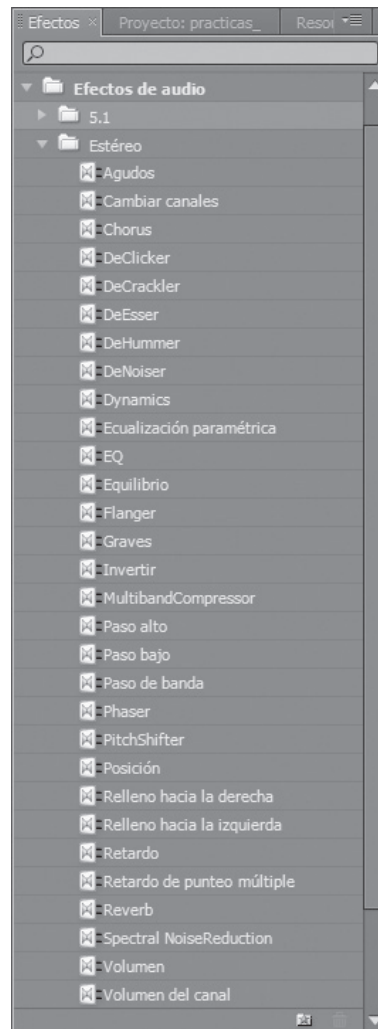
Efectos × Proyecto: practicas_ Resoı

Efectos de audio
5.1
Estéreo
Agudos
Cambiar canales
Chorus
DeClicker
DeCrackler
DeEsser
DeHummer
DeNoiser
Dynamics
Ecualización paramétrica
EQ
Equilibrio
Flanger
Graves
Invertir
MultibandCompressor
Paso alto
Paso bajo
Paso de banda
Phaser
PitchShifter
Posición
Relleno hacia la derecha
Relleno hacia la izquierda
Retardo
Retardo de punteo múltiple
Reverb
Spectral NoiseReduction
Volumen
Volumen del canal